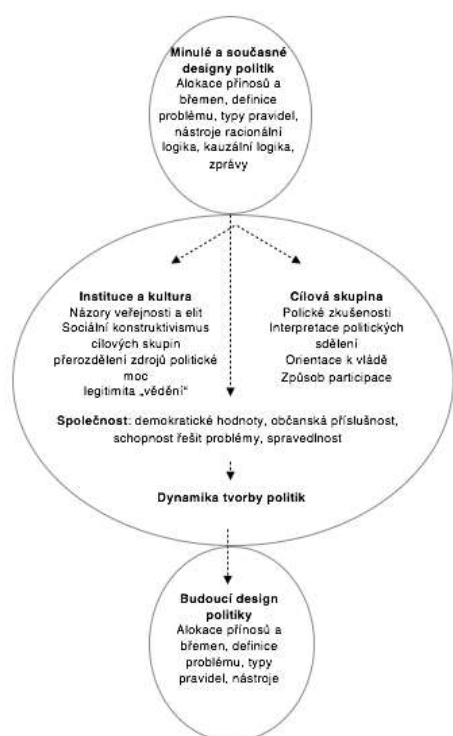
**Minulé a současné designy politik**
Alokace přínosů a břemen, definice problému, typy pravidel, nástroje racionální logika, kauzální logika, zprávy

**Instituce a kultura**
Názory veřejnosti a elit
Sociální konstruktivismus cílových skupin
přerozdělení zdrojů politické moc
legitimita „vědění"

**Cílová skupina**
Polické zkušenosti
Interpretace politických sdělení
Orientace k vládě
Způsob participace

**Společnost**: demokratické hodnoty, občanská příslušnost, schopnost řešit problémy, spravedlnost

**Dynamika tvorby politik**

**Budoucí design politiky**
Alokace přínosů a břemen, definice problému, typy pravidel, nástroje